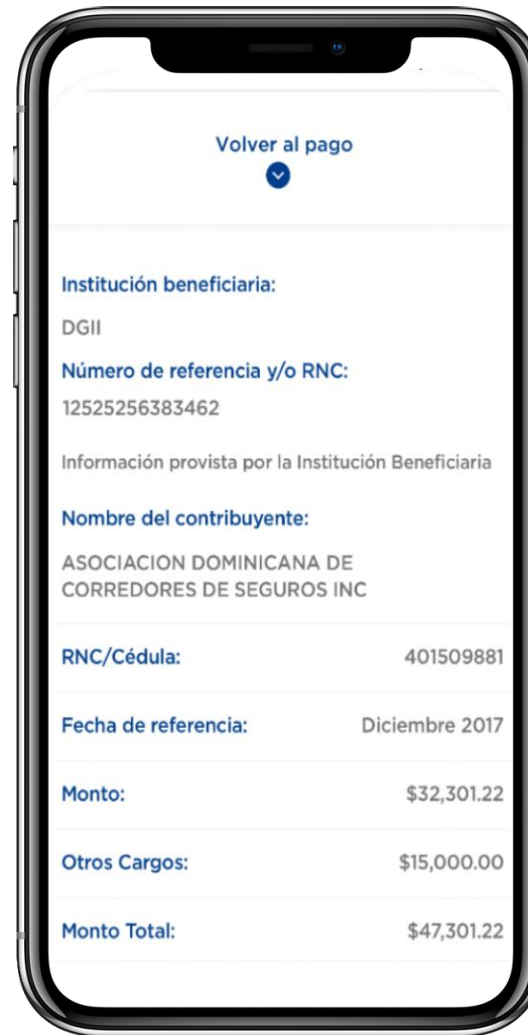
Volver al pago

Institución beneficiaria:

DGII

Número de referencia y/o RNC:

12525256383462

Información provista por la Institución Beneficiaria

Nombre del contribuyente:

ASOCIACION DOMINICANA DE CORREDORES DE SEGUROS INC

| | |
|---|---|
| RNC/Cédula: | 401509881 |
| Fecha de referencia: | Diciembre 2017 |
| Monto: | \$32,301.22 |
| Otros Cargos: | \$15,000.00 |
| Monto Total: | \$47,301.22 |